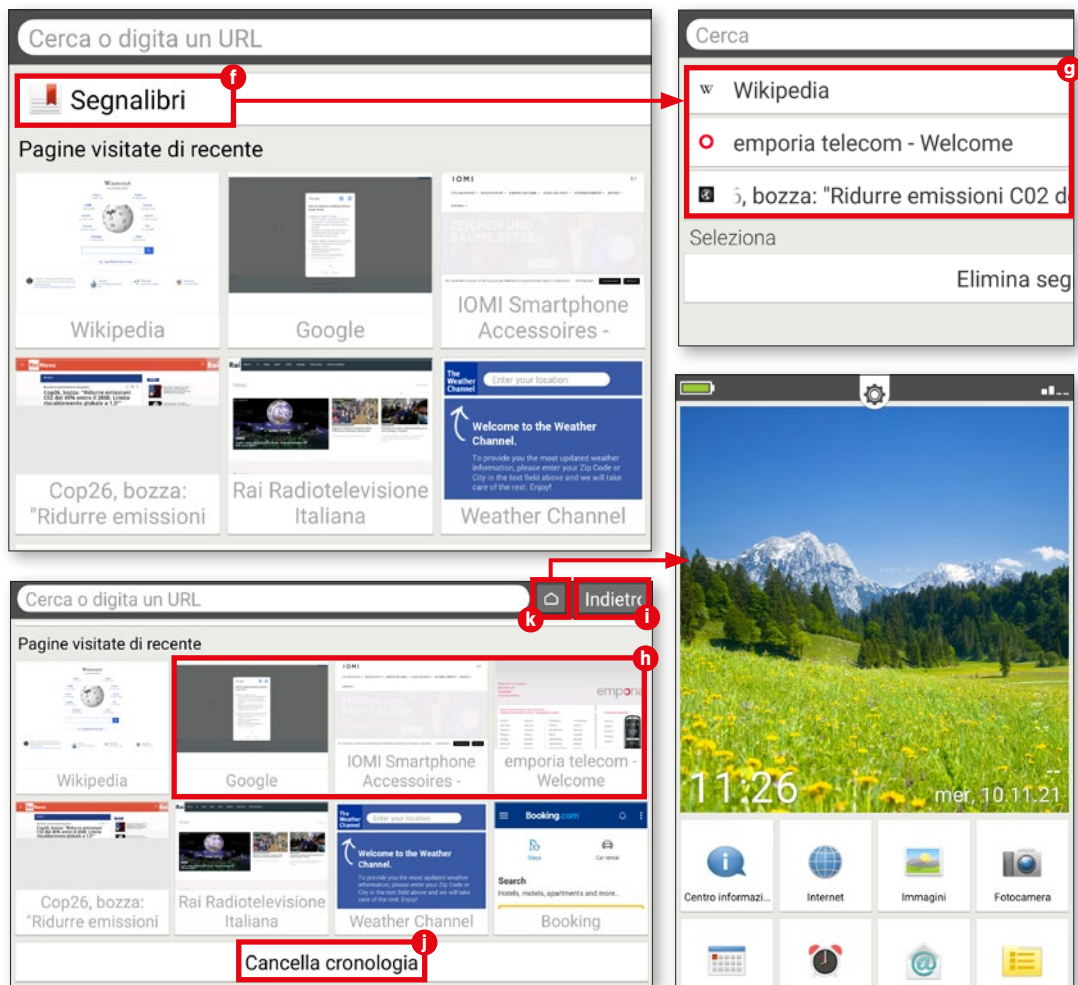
Cerca o digita un URL

f

Segnalibri

Pagine visitate di recente

Wikipedia

Google

IOMI Smartphone Accessoires -

Cop26, bozza: "Ridurre emissioni

Rai Radiotelevisione Italiana

Welcome to the Weather Channel.

Weather Channel

Cerca

g

Wikipedia

emporia telecom - Welcome

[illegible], bozza: "Ridurre emissioni C02 d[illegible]

Seleziona

Elimina seg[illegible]

Cerca o digita un URL

k

Indietr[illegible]

i

Pagine visitate di recente

h

Wikipedia

Google

IOMI Smartphone Accessoires -

emporia telecom - Welcome

Cop26, bozza: "Ridurre emissioni

Rai Radiotelevisione Italiana

Weather Channel

Booking

j

Cancella cronologia

11:26

mer, 10.11.21

Centro informazi...

Internet

Immagini

Fotocamera